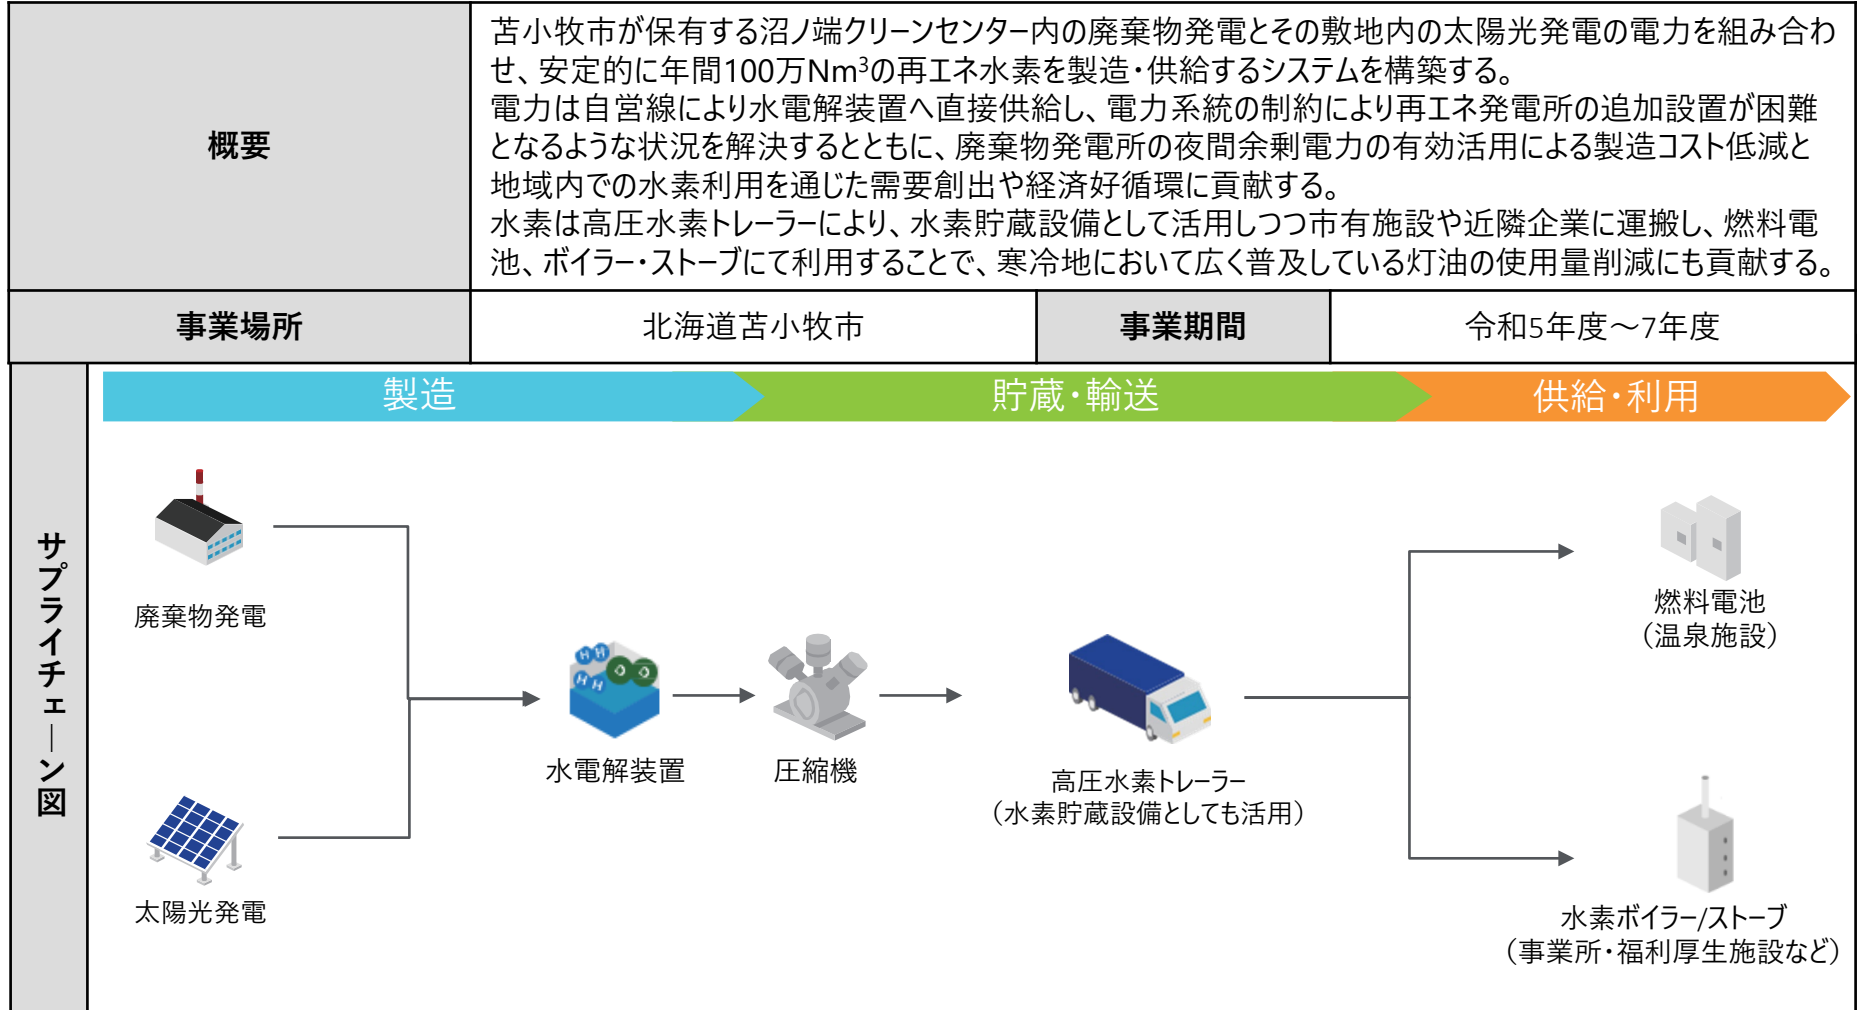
| 概要 | 苫小牧市が保有する沼ノ端クリーンセンター内の廃棄物発電とその敷地内の太陽光発電の電力を組み合わせ、安定的に年間100万$Nm^3$の再エネ水素を製造・供給するシステムを構築する。<br>電力は自営線により水電解装置へ直接供給し、電力系統の制約により再エネ発電所の追加設置が困難となるような状況を解決するとともに、廃棄物発電所の夜間余剰電力の有効活用による製造コスト低減と地域内での水素利用を通じた需要創出や経済好循環に貢献する。<br>水素は高圧水素トレーラーにより、水素貯蔵設備として活用しつつ市有施設や近隣企業に運搬し、燃料電池、ボイラー・ストーブにて利用することで、寒冷地において広く普及している灯油の使用量削減にも貢献する。 | | |
|---|---|---|---|
| 事業場所 | 北海道苫小牧市 | 事業期間 | 令和5年度～7年度 |

サプライチェーン図

製造

貯蔵・輸送

供給・利用

廃棄物発電

太陽光発電

水電解装置

圧縮機

高圧水素トレーラー
（水素貯蔵設備としても活用）

燃料電池
（温泉施設）

水素ボイラー/ストーブ
（事業所・福利厚生施設など）